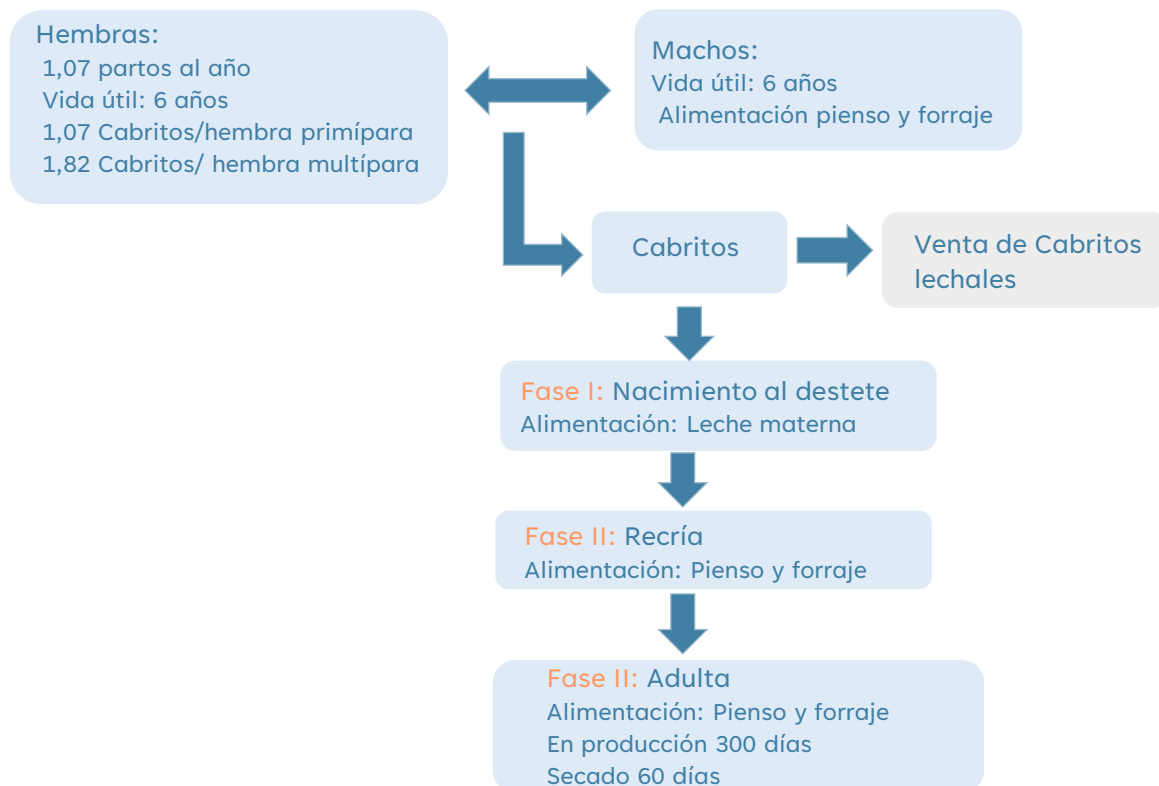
Hembras:
1,07 partos al año
Vida útil: 6 años
1,07 Cabritos/hembra primípara
1,82 Cabritos/ hembra multípara

Machos:
Vida útil: 6 años
Alimentación pienso y forraje

Cabritos

Venta de Cabritos lechales

Fase I: Nacimiento al destete
Alimentación: Leche materna

Fase II: Recría
Alimentación: Pienso y forraje

Fase II: Adulta
Alimentación: Pienso y forraje
En producción 300 días
Secado 60 días